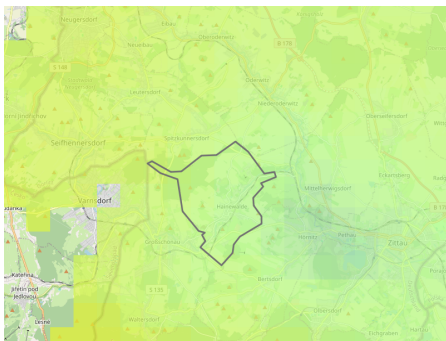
Neugersdorf
Neueibau
Oberoderwitz
B 178
Leutersdorf
Spitzkunnersdorf
Seifhennersdorf
Niederoderwitz
Oberseifersdorf
Varnsdorf
Hainewalde
Mittelherwigsdorf
Eckartsberg
Großschönau
Hörnitz
Zittau
B 96
Bertsdorf
Olbersdorf
Waltersdorf
Dittelsdorf
Kateřinky
Jiřetín pod Jedlovou
Lesné
Hartau
Dreiguben
Studánka
B 178
B 96
Poraj